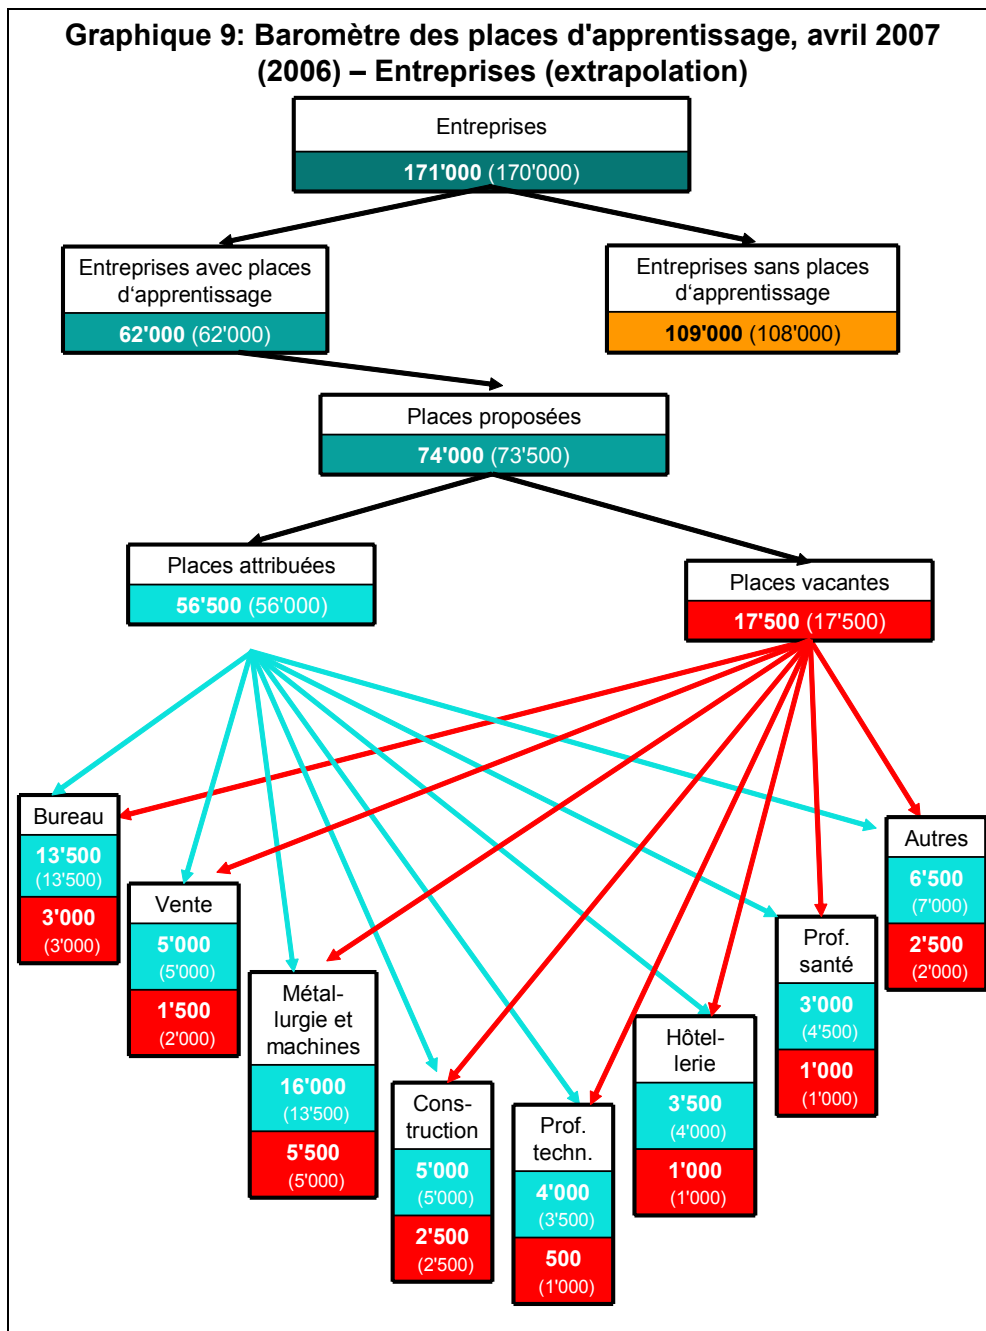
Graphique 9: Baromètre des places d'apprentissage, avril 2007 (2006) – Entreprises (extrapolation)

Entreprises
171'000 (170'000)

Entreprises avec places d'apprentissage
62'000 (62'000)

Entreprises sans places d'apprentissage
109'000 (108'000)

Places proposées
74'000 (73'500)

Places attribuées
56'500 (56'000)

Places vacantes
17'500 (17'500)

Bureau
13'500
(13'500)
3'000
(3'000)

Vente
5'000
(5'000)
1'500
(2'000)

Métallurgie et machines
16'000
(13'500)
5'500
(5'000)

Construction
5'000
(5'000)
2'500
(2'500)

Prof. techn.
4'000
(3'500)
500
(1'000)

Hôtellerie
3'500
(4'000)
1'000
(1'000)

Prof. santé
3'000
(4'500)
1'000
(1'000)

Autres
6'500
(7'000)
2'500
(2'000)